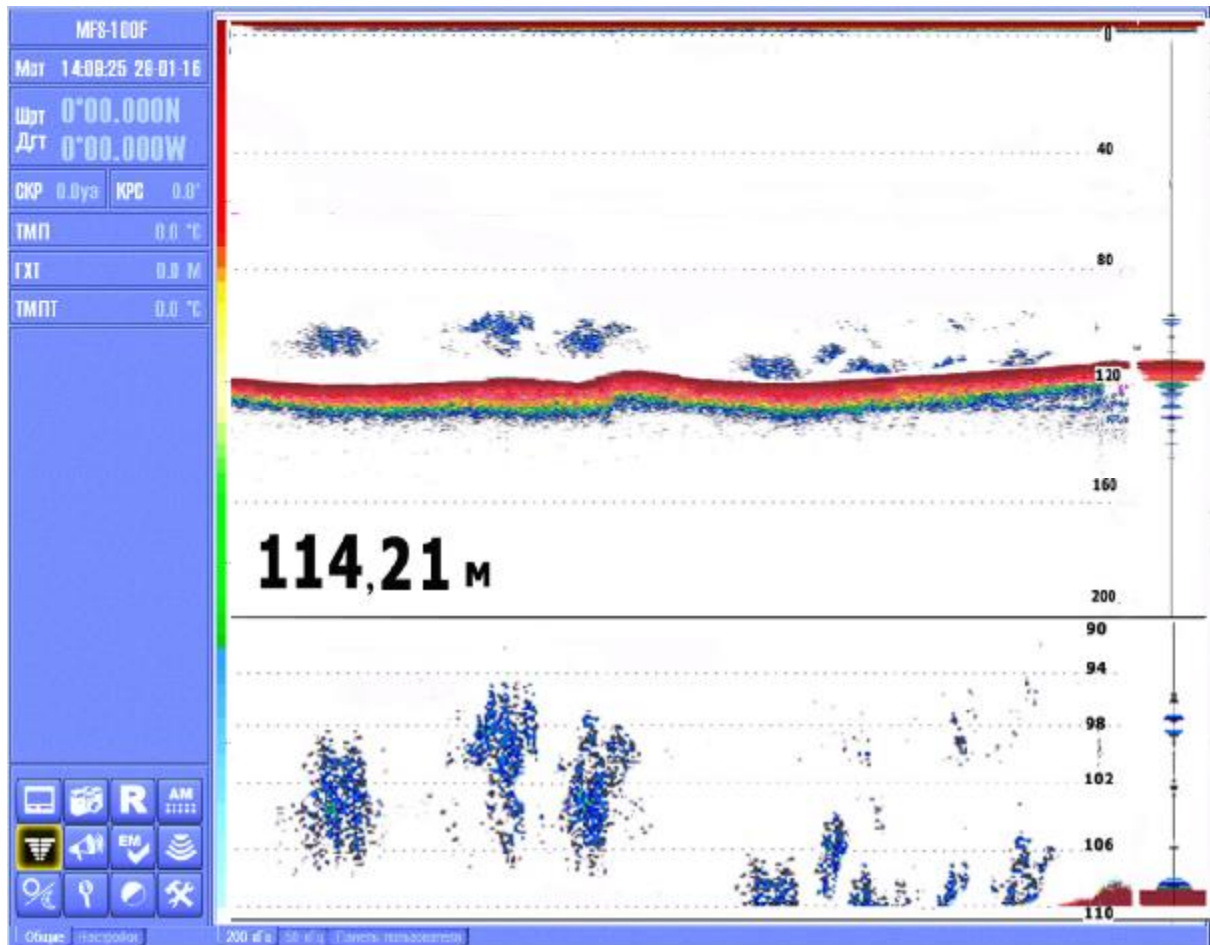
MFS-100F

Мот 14:08:25 29-01-16

Шрт 0°00.000N
Дгт 0°00.000W

СКР 0.0уз КРС 0.0°

ТМП 0.0 °C

ГХТ 0.0 М

ТМПТ 0.0 °C

R

AM

EM

0

40

80

120

160

200

114,21 м

90

94

98

102

106

110

Общие Настройки

200 кГц 50 кГц Панель пользователя